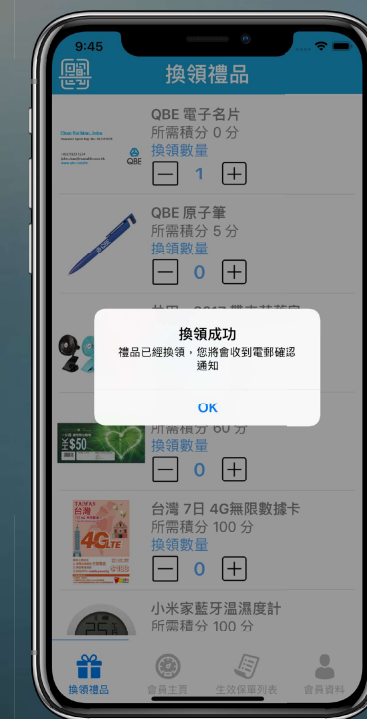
9:45

換領禮品

QBE 電子名片
所需積分 0 分
換領數量
$-$ 1 $+$

QBE 原子筆
所需積分 5 分
換領數量
$-$ 0 $+$

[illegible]

換領成功
禮品已經換領，您將會收到電郵確認通知
OK

所需積分 60 分
換領數量
$-$ 0 $+$

$50

台灣 7日 4G無限數據卡
所需積分 100 分
換領數量
$-$ 0 $+$

台灣
4G LTE

小米家藍牙溫濕度計
所需積分 100 分

換領禮品
會員主頁
生效保單列表
會員資料